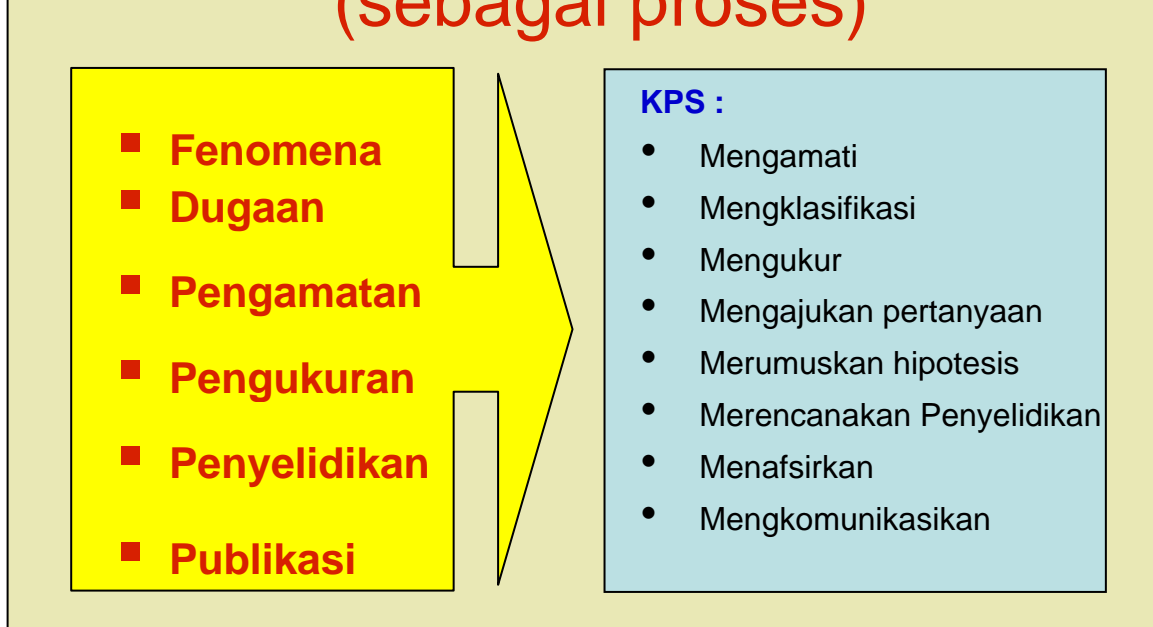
(sebagai proses)

Fenomena
Dugaan
Pengamatan
Pengukuran
Penyelidikan
Publikasi

KPS :
- Mengamati
- Mengklasifikasi
- Mengukur
- Mengajukan pertanyaan
- Merumuskan hipotesis
- Merencanakan Penyelidikan
- Menafsirkan
- Mengkomunikasikan